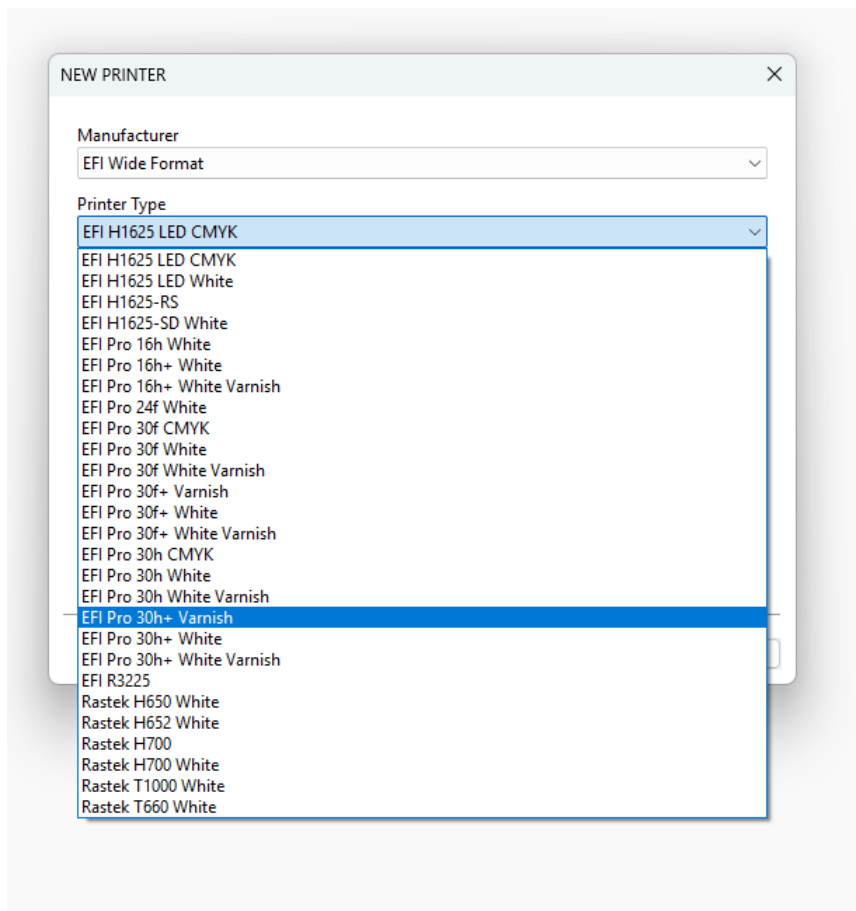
NEW PRINTER

Manufacturer
EFI Wide Format

Printer Type
EFI H1625 LED CMYK

EFI H1625 LED CMYK
EFI H1625 LED White
EFI H1625-RS
EFI H1625-SD White
EFI Pro 16h White
EFI Pro 16h+ White
EFI Pro 16h+ White Varnish
EFI Pro 24f White
EFI Pro 30f CMYK
EFI Pro 30f White
EFI Pro 30f White Varnish
EFI Pro 30f+ Varnish
EFI Pro 30f+ White
EFI Pro 30f+ White Varnish
EFI Pro 30h CMYK
EFI Pro 30h White
EFI Pro 30h White Varnish
EFI Pro 30h+ Varnish
EFI Pro 30h+ White
EFI Pro 30h+ White Varnish
EFI R3225
Rastek H650 White
Rastek H652 White
Rastek H700
Rastek H700 White
Rastek T1000 White
Rastek T660 White